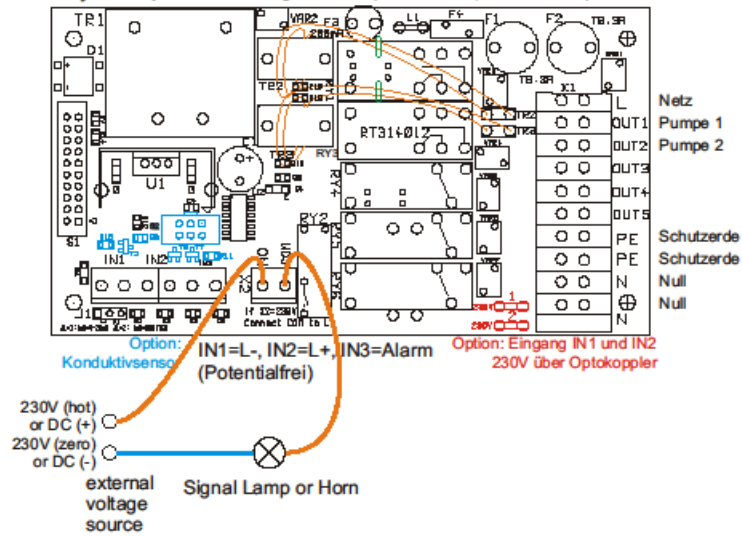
TR1
D1
VAR2
F3
L1
F4
F1
F2
T6.3A
T6.3A
TR2
RT314012
RY3
RY1
RY2
X1
U1
S1
IN1
IN2
X2
IN3
L
Netz
OUT1
Pumpe 1
OUT2
Pumpe 2
OUT3
OUT4
OUT5
PE
Schutzerde
PE
Schutzerde
N
Null
$\oplus$
Null
N
Option:
Konduktivsensor
IN1=L-, IN2=L+, IN3=Alarm
(Potentialfrei)
Option: Eingang IN1 und IN2
230V über Optokoppler
230V (hot)
or DC (+)
230V (zero)
or DC (-)
external
voltage
source
Signal Lamp or Horn